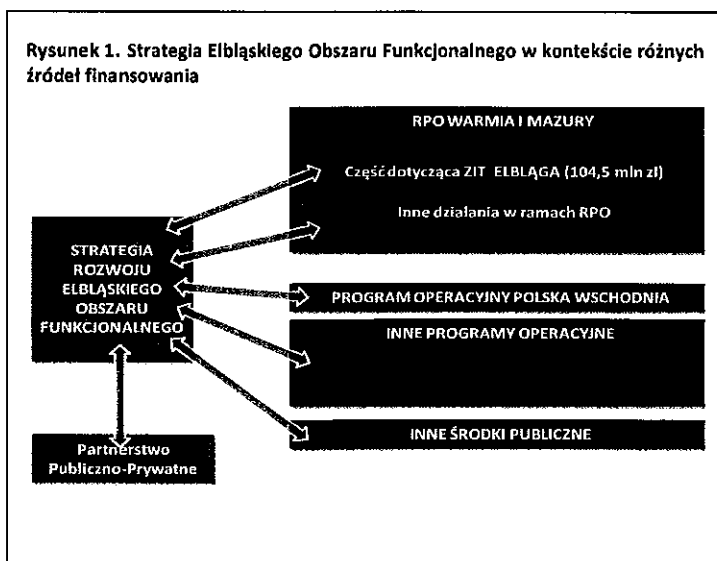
Rysunek 1. Strategia Elbląskiego Obszaru Funkcjonalnego w kontekście różnych źródeł finansowania

STRATEGIA ROZWOJU ELBLĄSKIEGO OBSZARU FUNKCJONALNEGO

RPO WARMIA I MAZURY

Część dotycząca ZIT ELBLĄGA (104,5 mln zł)

Inne działania w ramach RPO

PROGRAM OPERACYJNY POLSKA WSCHODNIA

INNE PROGRAMY OPERACYJNE

INNE ŚRODKI PUBLICZNE

Partnerstwo Publiczno-Prywatne